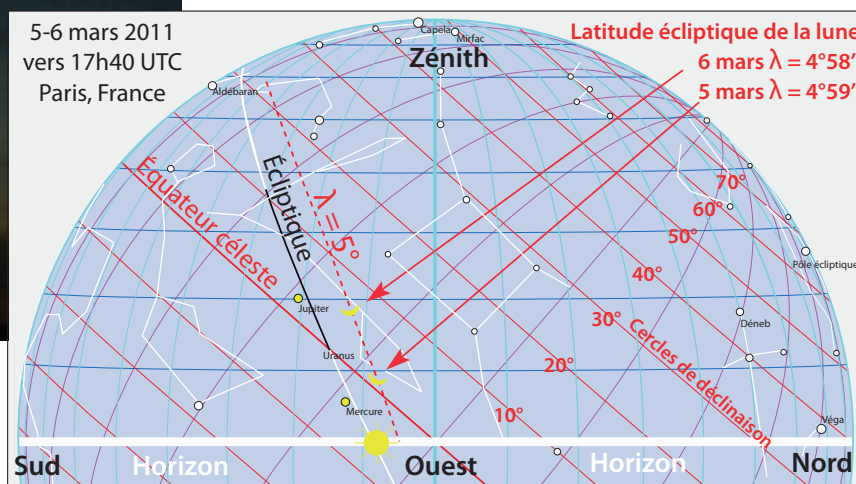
5-6 mars 2011
vers 17h40 UTC
Paris, France

Capela
Mirfac
Zénith

Latitude écliptique de la lune
6 mars $\lambda = 4°58'$
5 mars $\lambda = 4°59'$

Aldébaran
Écliptique
$\lambda = 5°$
Equateur céleste
70°
60°
50°
40°
30°
20°
10°
Pôle écliptique
Cercles de déclinaison
Déneb
Jupiter
Uranus
Mercure
Véga

Sud
Horizon
Ouest
Horizon
Nord